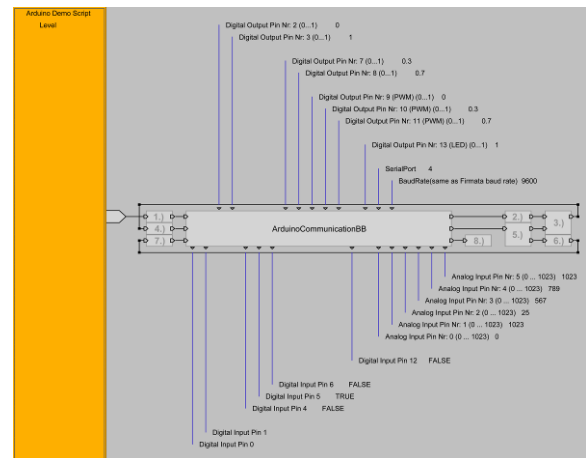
Arduino Demo Script
Level

Digital Output Pin Nr: 2 (0...1) 0
Digital Output Pin Nr: 3 (0...1) 1
Digital Output Pin Nr: 7 (0...1) 0.3
Digital Output Pin Nr: 8 (0...1) 0.7
Digital Output Pin Nr: 9 (PWM) (0...1) 0
Digital Output Pin Nr: 10 (PWM) (0...1) 0.3
Digital Output Pin Nr: 11 (PWM) (0...1) 0.7
Digital Output Pin Nr: 13 (LED) (0...1) 1
SerialPort 4
BaudRate(same as Firmata baud rate) 9600

1.)
4.)
7.)
ArduinoCommunicationBB
2.)
3.)
5.)
6.)
8.)

Analog Input Pin Nr: 5 (0 ... 1023) 1023
Analog Input Pin Nr: 4 (0 ... 1023) 789
Analog Input Pin Nr: 3 (0 ... 1023) 567
Analog Input Pin Nr: 2 (0 ... 1023) 25
Analog Input Pin Nr: 1 (0 ... 1023) 1023
Analog Input Pin Nr: 0 (0 ... 1023) 0
Digital Input Pin 12 FALSE
Digital Input Pin 6 FALSE
Digital Input Pin 5 TRUE
Digital Input Pin 4 FALSE
Digital Input Pin 1
Digital Input Pin 0